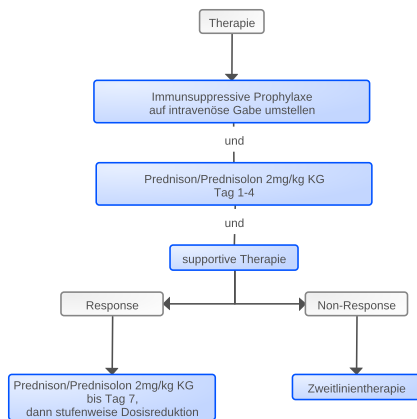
Therapie

Immunsuppressive Prophylaxe auf intravenöse Gabe umstellen

und

Prednison/Prednisolon 2mg/kg KG Tag 1-4

und

supportive Therapie

Response

Non-Response

Prednison/Prednisolon 2mg/kg KG bis Tag 7, dann stufenweise Dosisreduktion

Zweitlinientherapie